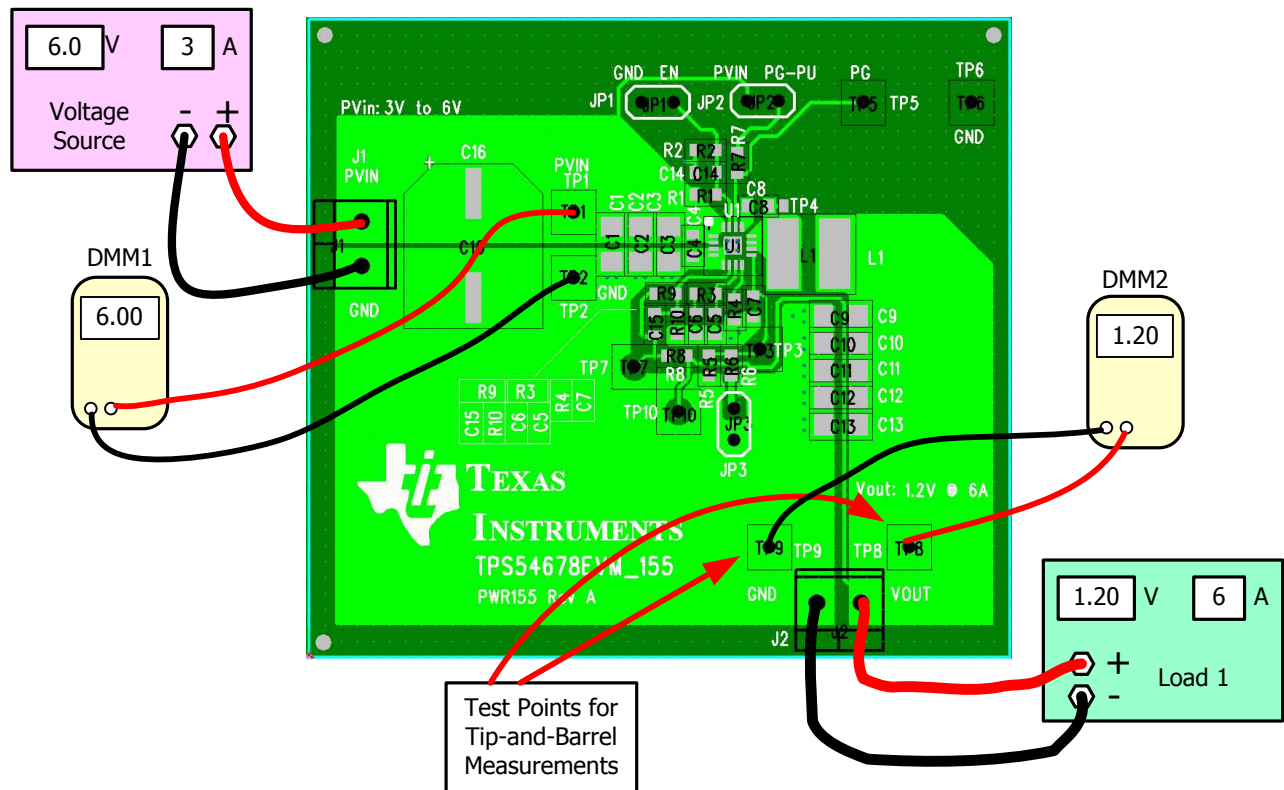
6.0 V 3 A
Voltage Source - +

DMM1
6.00

PVin: 3V to 6V
J1 PVIN
J1
GND
C16
+
C16
PVIN TP1
TP1
TP2
TP2
GND EN PVIN PG-PU PG TP6
JP1 JP1 JP2 JP2 TP5 TP5 TP6
GND
R2 R2 R7 R7
C14 C14
R1 R1
C8
C8 TP4
C1 C2 C3 C4 U1
C1 C2 C3 C4 U1
L1 L1
GND
R9 R3
C15 R10 C6 C5 R4 C7
R8
TP7 TP7 R8 R5 R6 TP3 TP3
R5 R6
TP10 TP10
JP3
JP3
R9 R3
C15 R10 C6 C5 R4 C7
C9 C9
C10 C10
C11 C11
C12 C12
C13 C13
Texas Instruments
TPS54678EVM_155
PWR155 Rev A
Vout: 1.2V @ 6A
TP9 TP9 TP8 TP8
GND VOUT
J2 J2

DMM2
1.20

1.20 V 6 A
+ Load 1
-

Test Points for Tip-and-Barrel Measurements